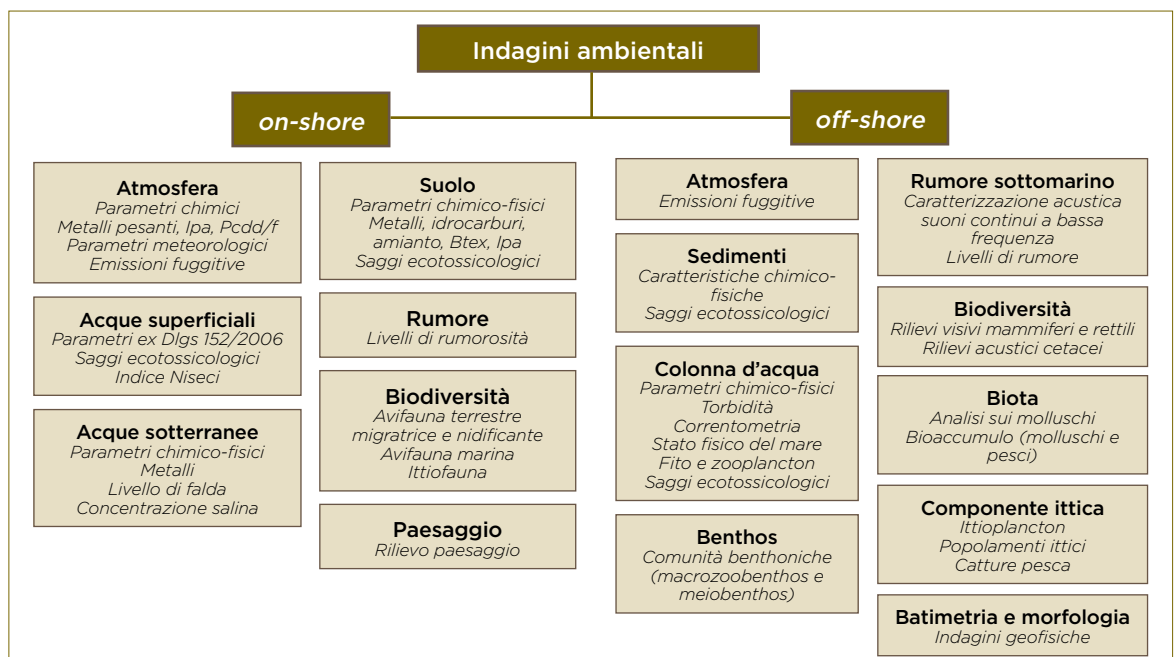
Indagini ambientali

on-shore

off-shore

Atmosfera
Parametri chimici
Metalli pesanti, Ipa, Pcdd/f
Parametri meteorologici
Emissioni fuggitive

Acque superficiali
Parametri ex Dlgs 152/2006
Saggi ecotossicologici
Indice Niseci

Acque sotterranee
Parametri chimico-fisici
Metalli
Livello di falda
Concentrazione salina

Suolo
Parametri chimico-fisici
Metalli, idrocarburi, amianto, Btex, Ipa
Saggi ecotossicologici

Rumore
Livelli di rumorosità

Biodiversità
Avifauna terrestre migratrice e nidificante
Avifauna marina
Ittiofauna

Paesaggio
Rilievo paesaggio

Atmosfera
Emissioni fuggitive

Sedimenti
Caratteristiche chimico-fisiche
Saggi ecotossicologici

Colonna d'acqua
Parametri chimico-fisici
Torbidità
Correntometria
Stato fisico del mare
Fito e zooplancton
Saggi ecotossicologici

Benthos
Comunità benthoniche (macrozoobenthos e meiobenthos)

Rumore sottomarino
Caratterizzazione acustica suoni continui a bassa frequenza
Livelli di rumore

Biodiversità
Rilievi visivi mammiferi e rettili
Rilievi acustici cetacei

Biota
Analisi sui molluschi
Bioaccumulo (molluschi e pesci)

Componente ittica
Ittioplancton
Popolamenti ittici
Catture pesca

Batimetria e morfologia
Indagini geofisiche